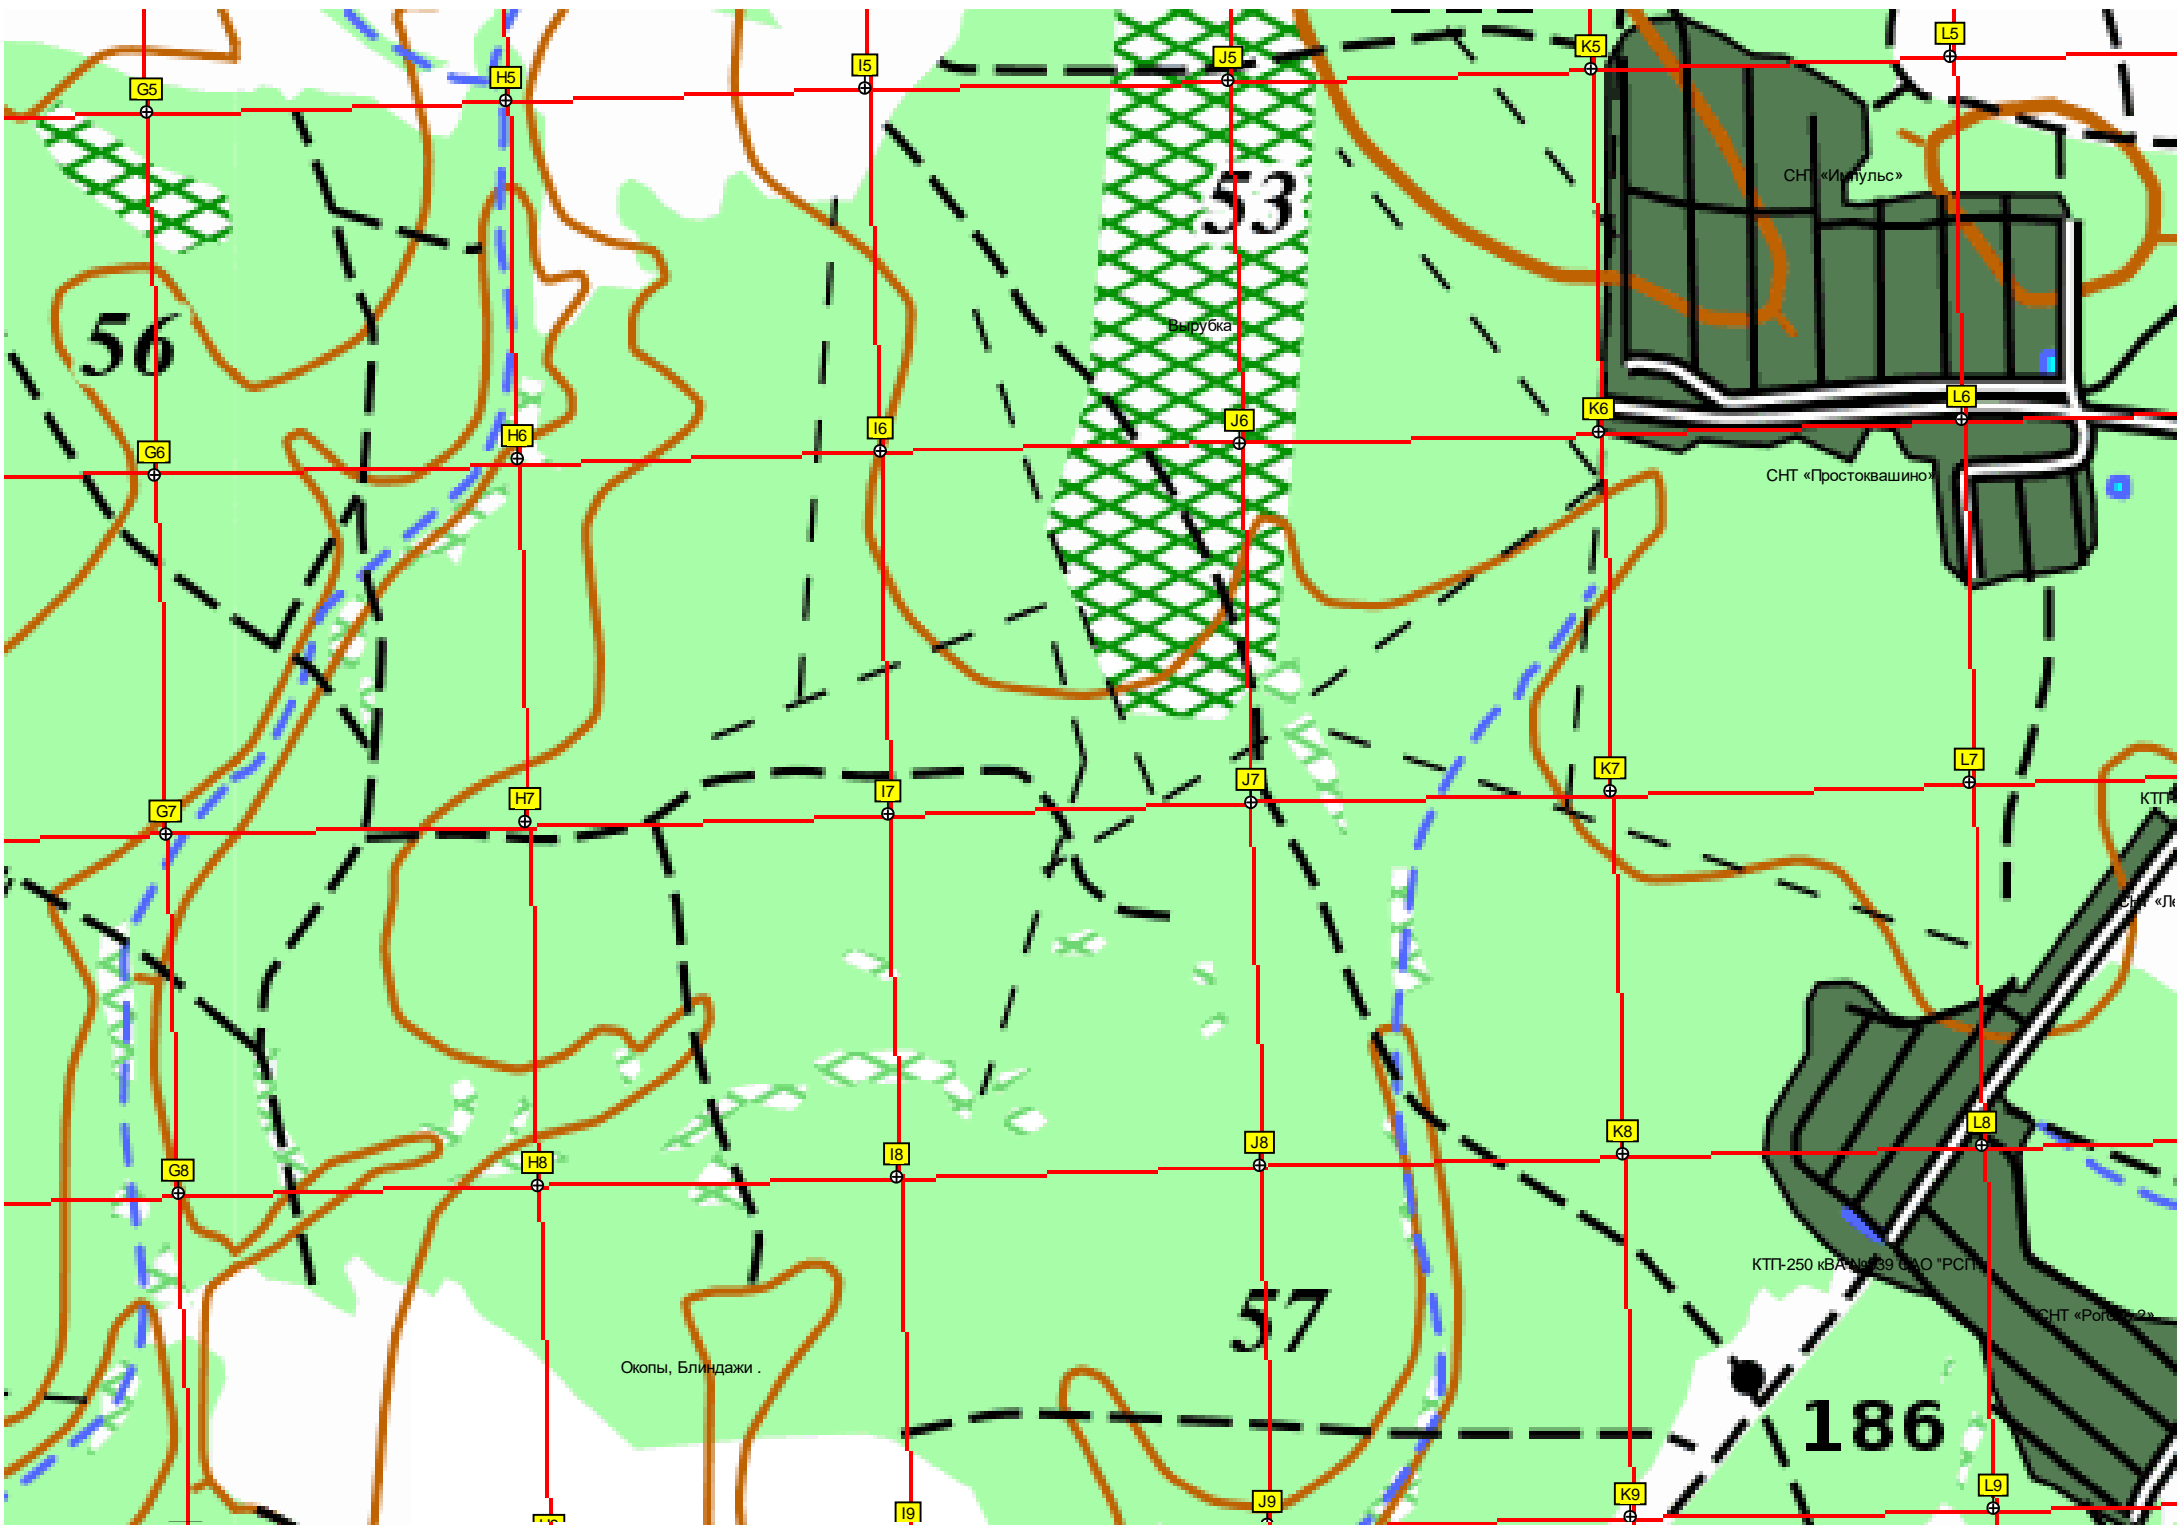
G5
H5
I5
J5
K5
L5
53
56
СНТ «Импульс»
Вырубка
K6
L6
G6
H6
I6
J6
СНТ «Простоквашино»
K7
L7
H7
I7
J7
G7
КТП
СНТ «Л
L8
K8
J8
I8
H8
G8
КТП-250 кВА №639 ОАО "РСП"
СНТ «Ро
57
Окопы, Блиндажи .
186
H9
I9
J9
K9
L9